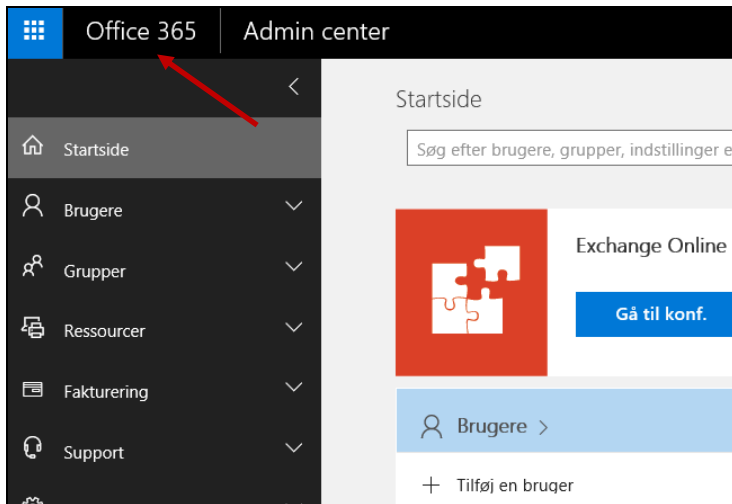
Office 365 | Admin center

Startside

Brugere

Grupper

Ressourcer

Fakturering

Support

Startside

Søg efter brugere, grupper, indstillinger e

Exchange Online

Gå til konf.

Brugere >

+ Tilføj en bruger